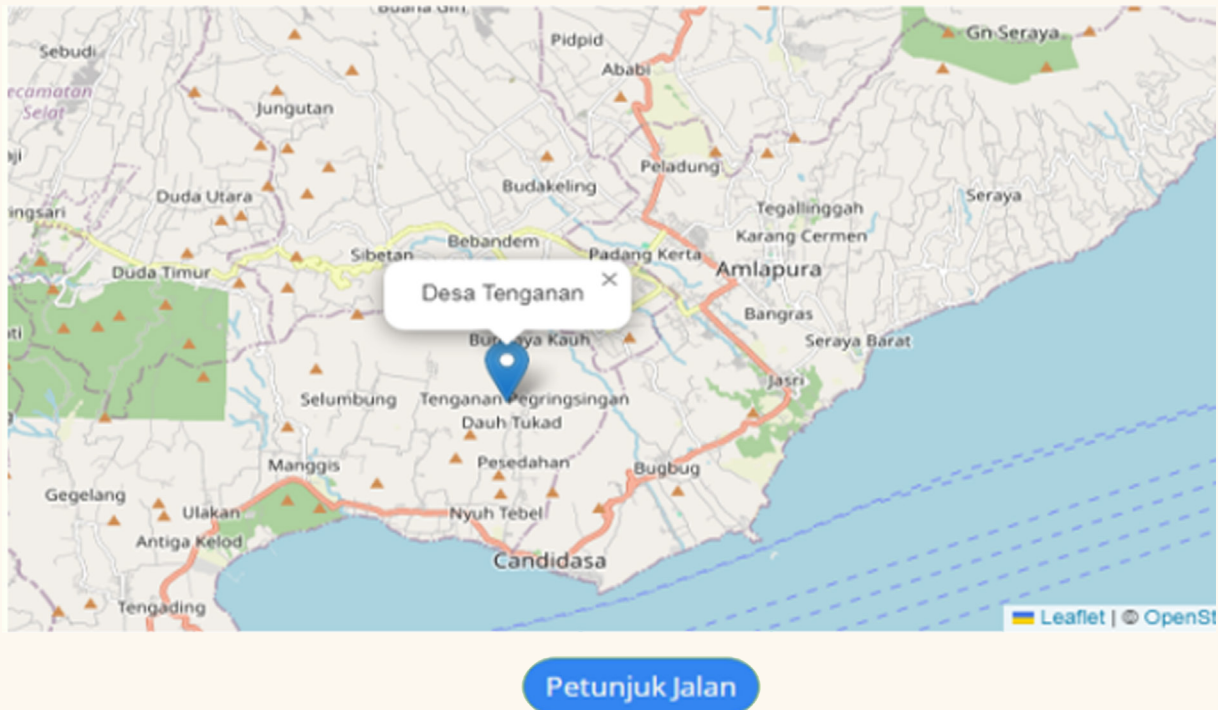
Buana Giri
Pidpid
Gn Seraya
Sebudi
Ababi
ecamatan Selat
Jungutan
Peladung
Budakeling
Seraya
Duda Utara
Tegallinggah
ngsari
Karang Cermen
Bebandem
Sibetan
Padang Kerta
Amlapura
Duda Timur
Desa Tenganan
×
Bangras
Bungaya Kauh
Seraya Barat
Jasri
Selumbung
Tenganan Pegringsingan
Dauh Tukad
Manggis
Pesedahan
Bugbug
Gegelang
Ulakan
Nyuh Tebel
Antiga Kelod
Candidasa
Tengading
Leaflet | © OpenSt
Petunjuk Jalan